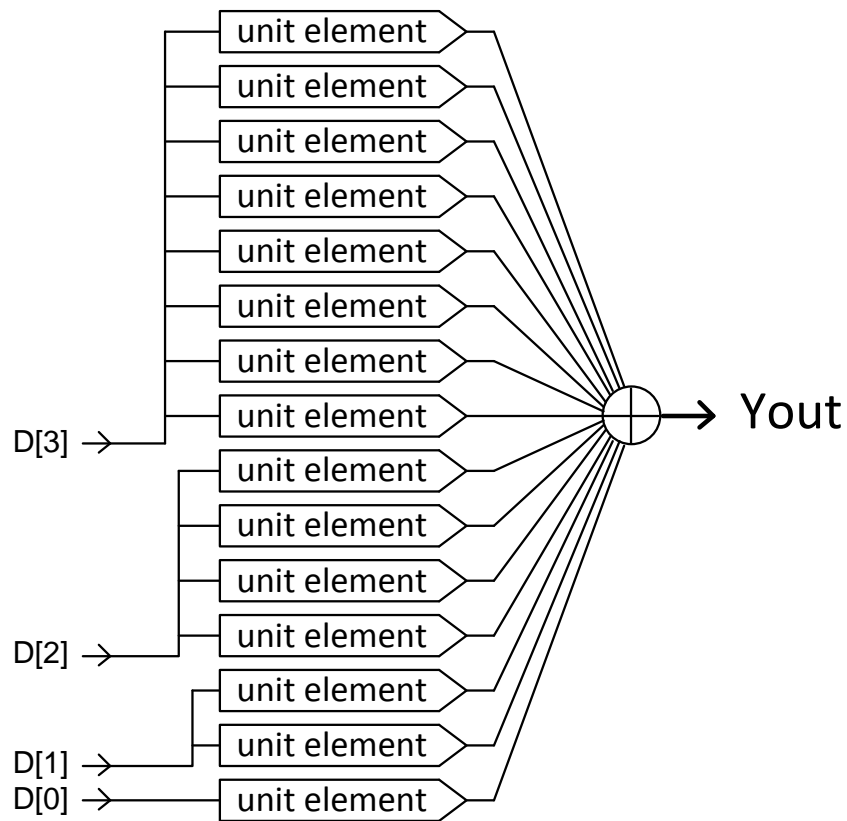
unit element
unit element
unit element
unit element
unit element
unit element
unit element
unit element
D[3]
Yout
unit element
unit element
unit element
unit element
D[2]
unit element
unit element
D[1]
D[0]
unit element